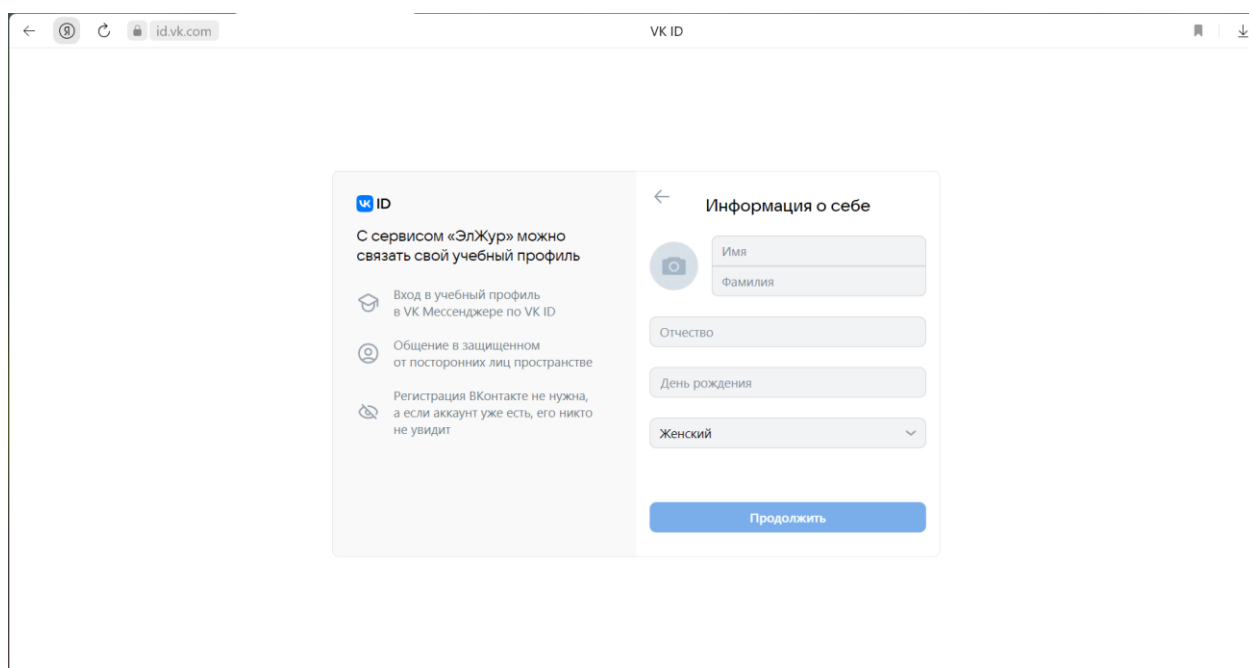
id.vk.com

VK ID

VK ID

С сервисом «ЭлЖур» можно связать свой учебный профиль

Вход в учебный профиль в VK Мессенджере по VK ID

Общение в защищенном от посторонних лиц пространстве

Регистрация ВКонтакте не нужна, а если аккаунт уже есть, его никто не увидит

Информация о себе

Имя

Фамилия

Отчество

День рождения

Женский

Продолжить